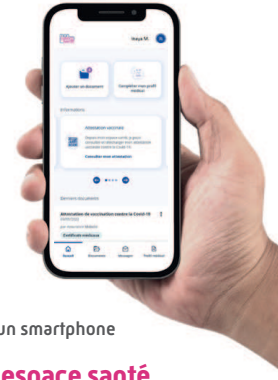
Maya M.

Ajouter un document

Compléter mon profil médical

Informations

Attestation vaccinale

Consulter mon attestation

Derniers documents

Attestation de vaccination contre la Covid-19

Certificats médicaux

Accueil

Documents

Messagerie

Profil médical

un smartphone

espace santé